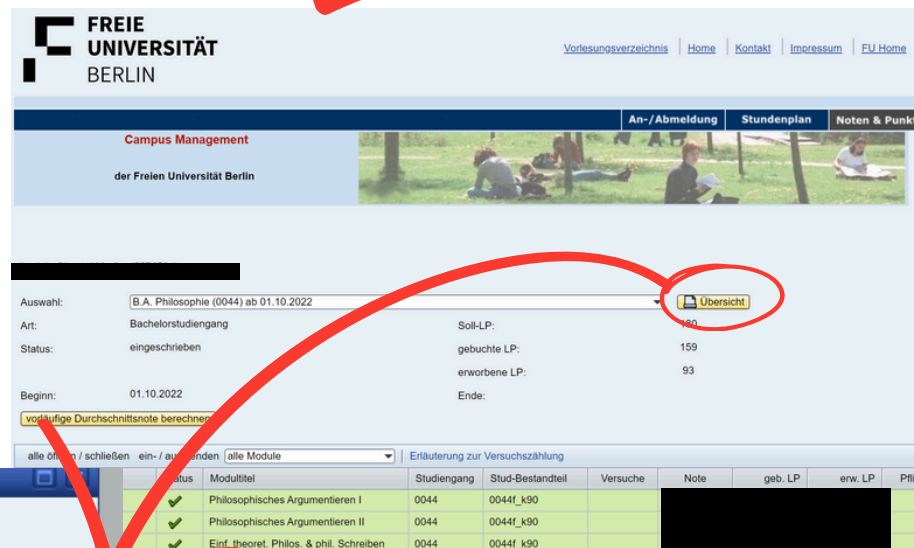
FREIE UNIVERSITÄT BERLIN

Vorlesungsverzeichnis | Home | Kontakt | Impressum | FU Home

An-/Abmeldung | Stundenplan | Noten & Punkt

Campus Management

der Freien Universität Berlin

Auswahl: B.A. Philosophie (0044) ab 01.10.2022 Übersicht

Art: Bachelorstudiengang

Soll-LP: 180

Status: eingeschrieben

gebuchte LP: 159

erworbene LP: 93

Beginn: 01.10.2022

Ende:

vorläufige Durchschnittsnote berechnen

alle öffnen / schließen ein- / ausblenden alle Module | Erläuterung zur Versuchszählung

| | Status | Modultitel | Studiengang | Stud-Bestandteil | Versuche | Note | geb. LP | erw. LP | Pfli |
|---|---|---|---|---|---|---|---|---|---|
| | ✔ | Philosophisches Argumentieren I | 0044 | 0044f_k90 | | | | | |
| | ✔ | Philosophisches Argumentieren II | 0044 | 0044f_k90 | | | | | |
| | ✔ | Einf. theoret. Philos. & phil. Schreiben | 0044 | 0044f_k90 | | | | | |